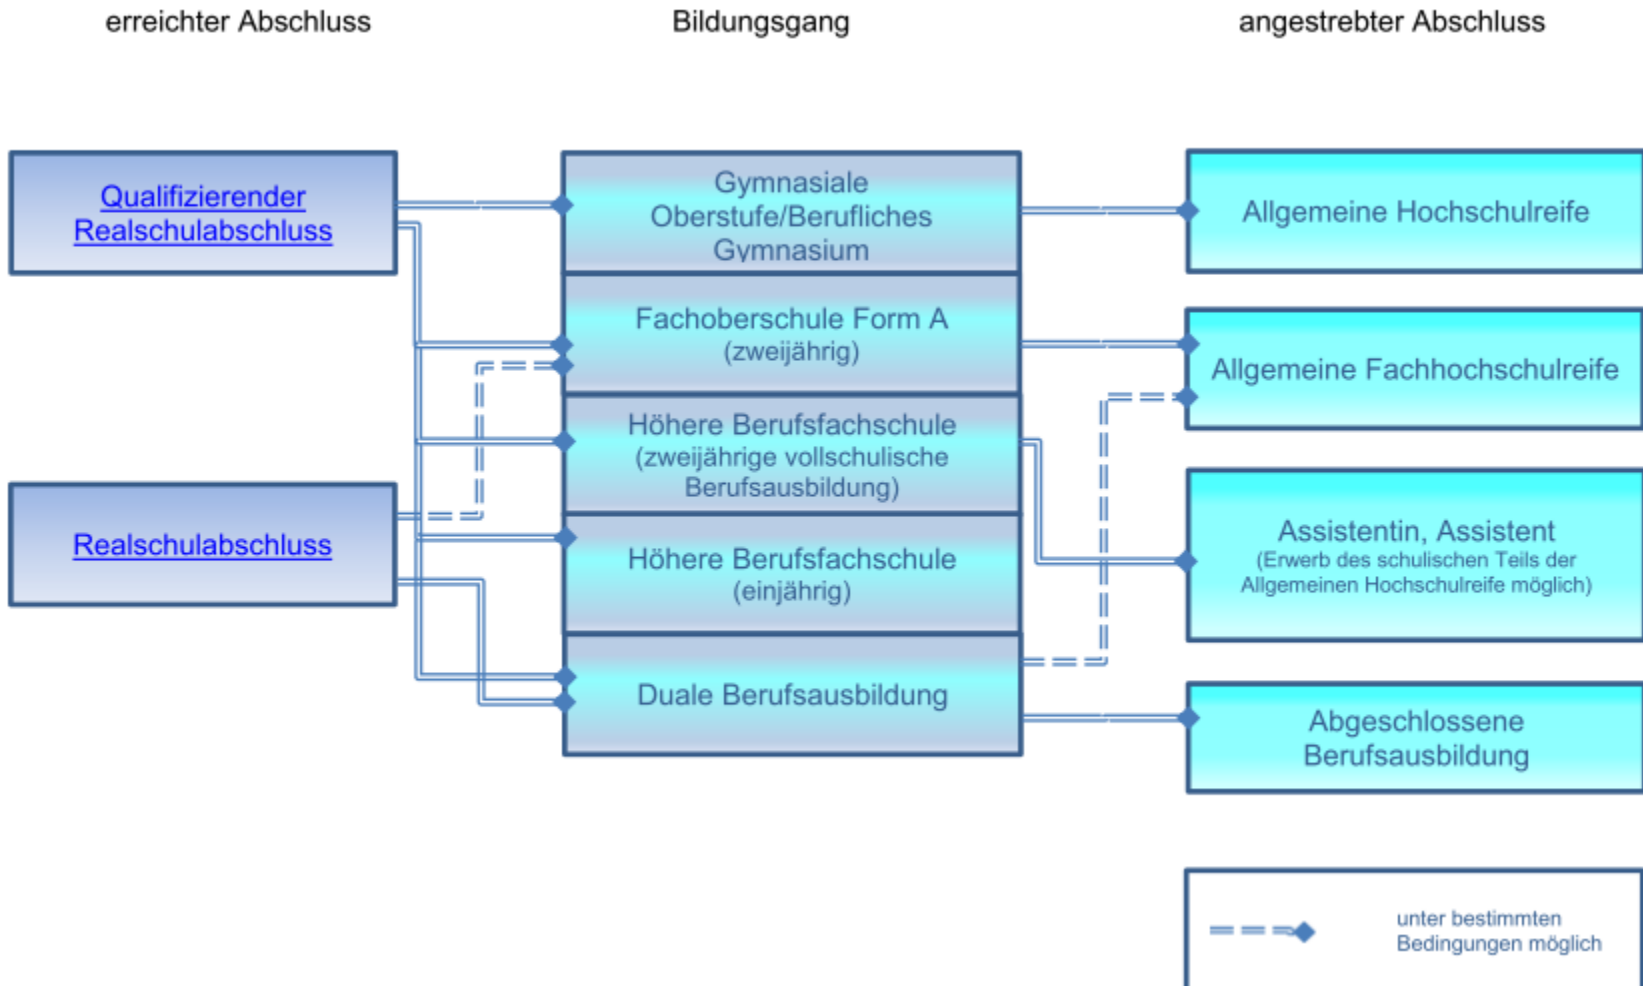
erreichter Abschluss

Bildungsgang

angestrebter Abschluss

Qualifizierender Realschulabschluss

Realschulabschluss

Gymnasiale Oberstufe/Berufliches Gymnasium

Fachoberschule Form A (zweijährig)

Höhere Berufsfachschule (zweijährige vollschulische Berufsausbildung)

Höhere Berufsfachschule (einjährig)

Duale Berufsausbildung

Allgemeine Hochschulreife

Allgemeine Fachhochschulreife

Assistentin, Assistent (Erwerb des schulischen Teils der Allgemeinen Hochschulreife möglich)

Abgeschlossene Berufsausbildung

unter bestimmten Bedingungen möglich